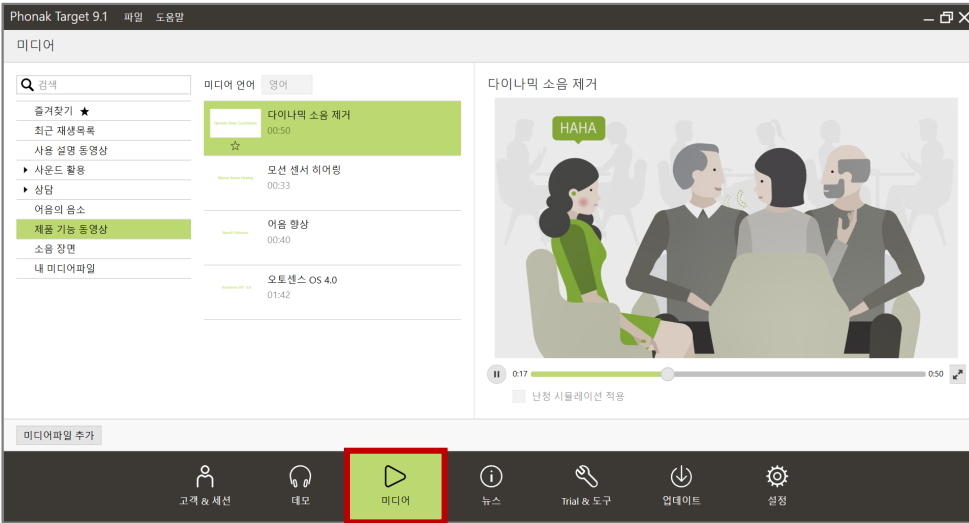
Phonak Target 9.1 파일 도움말

미디어

검색

즐겨찾기 ★
최근 재생목록
사용 설명 동영상
▸ 사운드 활용
▸ 상담
어음의 음소
제품 기능 동영상
소음 장면
내 미디어파일

미디어 언어 영어

다이나믹 소음 제거
00:50

모션 센서 히어링
00:33

어음 향상
00:40

오토센스 OS 4.0
01:42

다이나믹 소음 제거

HAHA

0:17 0:50

난청 시뮬레이션 적용

미디어파일 추가

고객 & 세션 데모 미디어 뉴스 Trial & 도구 업데이트 설정